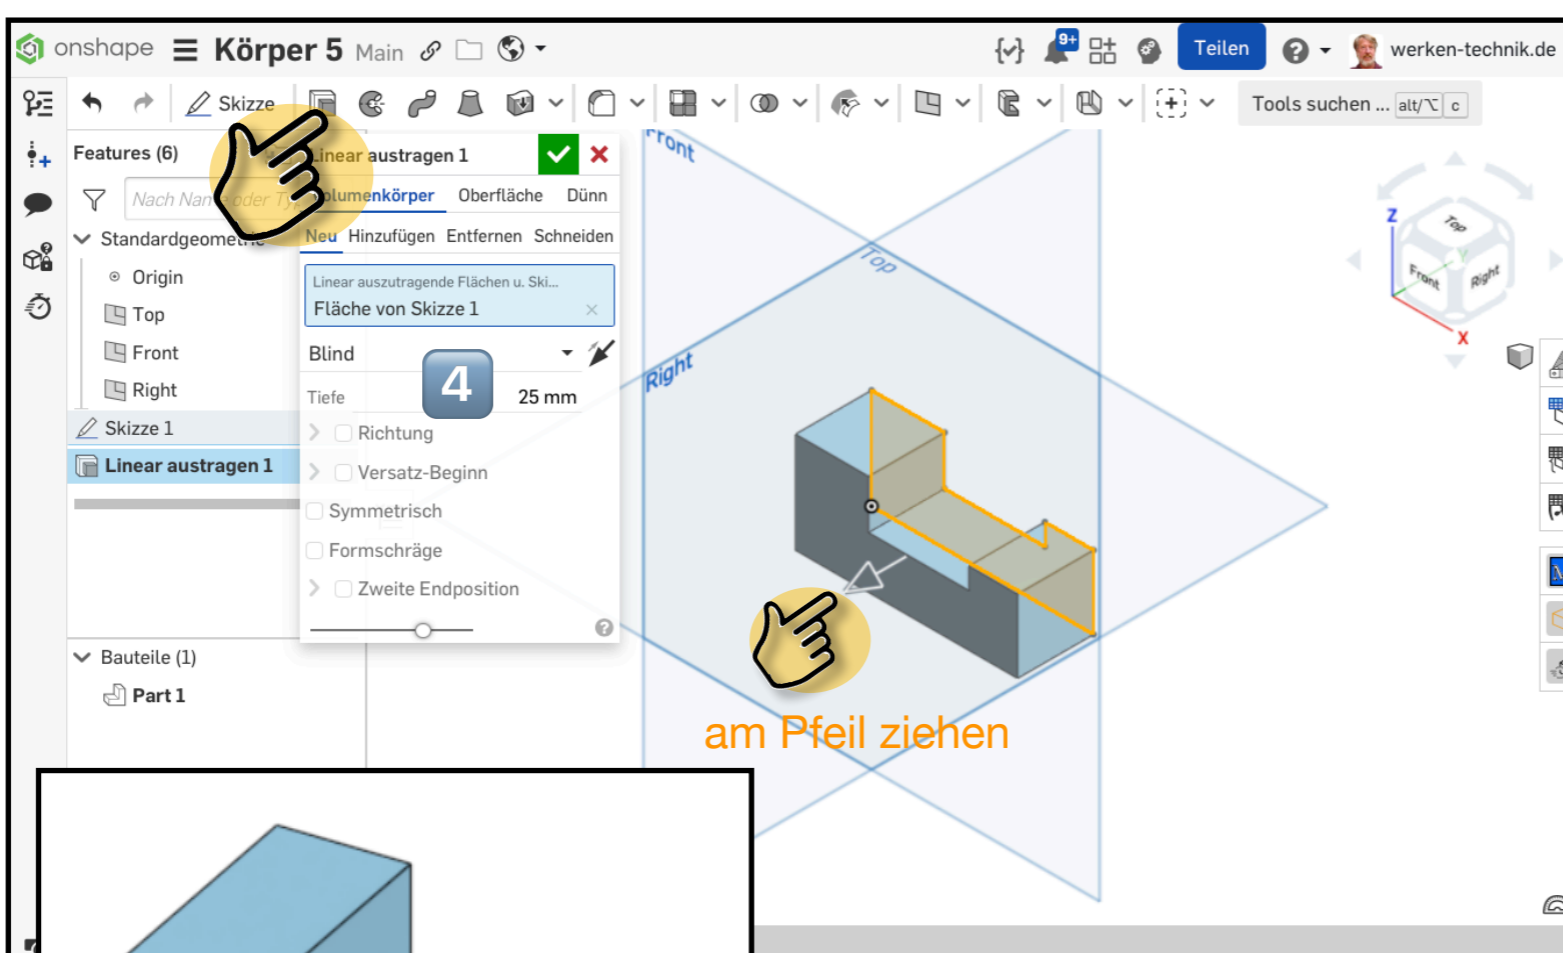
onshape Körper 5 Main

9+

Teilen

werken-technik.de

Skizze

Tools suchen ... alt/⌥ c

Features (6)

Nach Nam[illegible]der Ty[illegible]

Standardgeome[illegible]

Origin

Top

Front

Right

Skizze 1

Linear austragen 1

Bauteile (1)

Part 1

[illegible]inear austragen 1

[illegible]olumenkörper Oberfläche Dünn

Neu Hinzufügen Entfernen Schneiden

Linear auszutragende Flächen u. Ski...

Fläche von Skizze 1

Blind

4

Tiefe

25 mm

Richtung

Versatz-Beginn

Symmetrisch

Formschräge

Zweite Endposition

Front

Top

Right

Z

Top

Front

Right

Y

X

am Pfeil ziehen